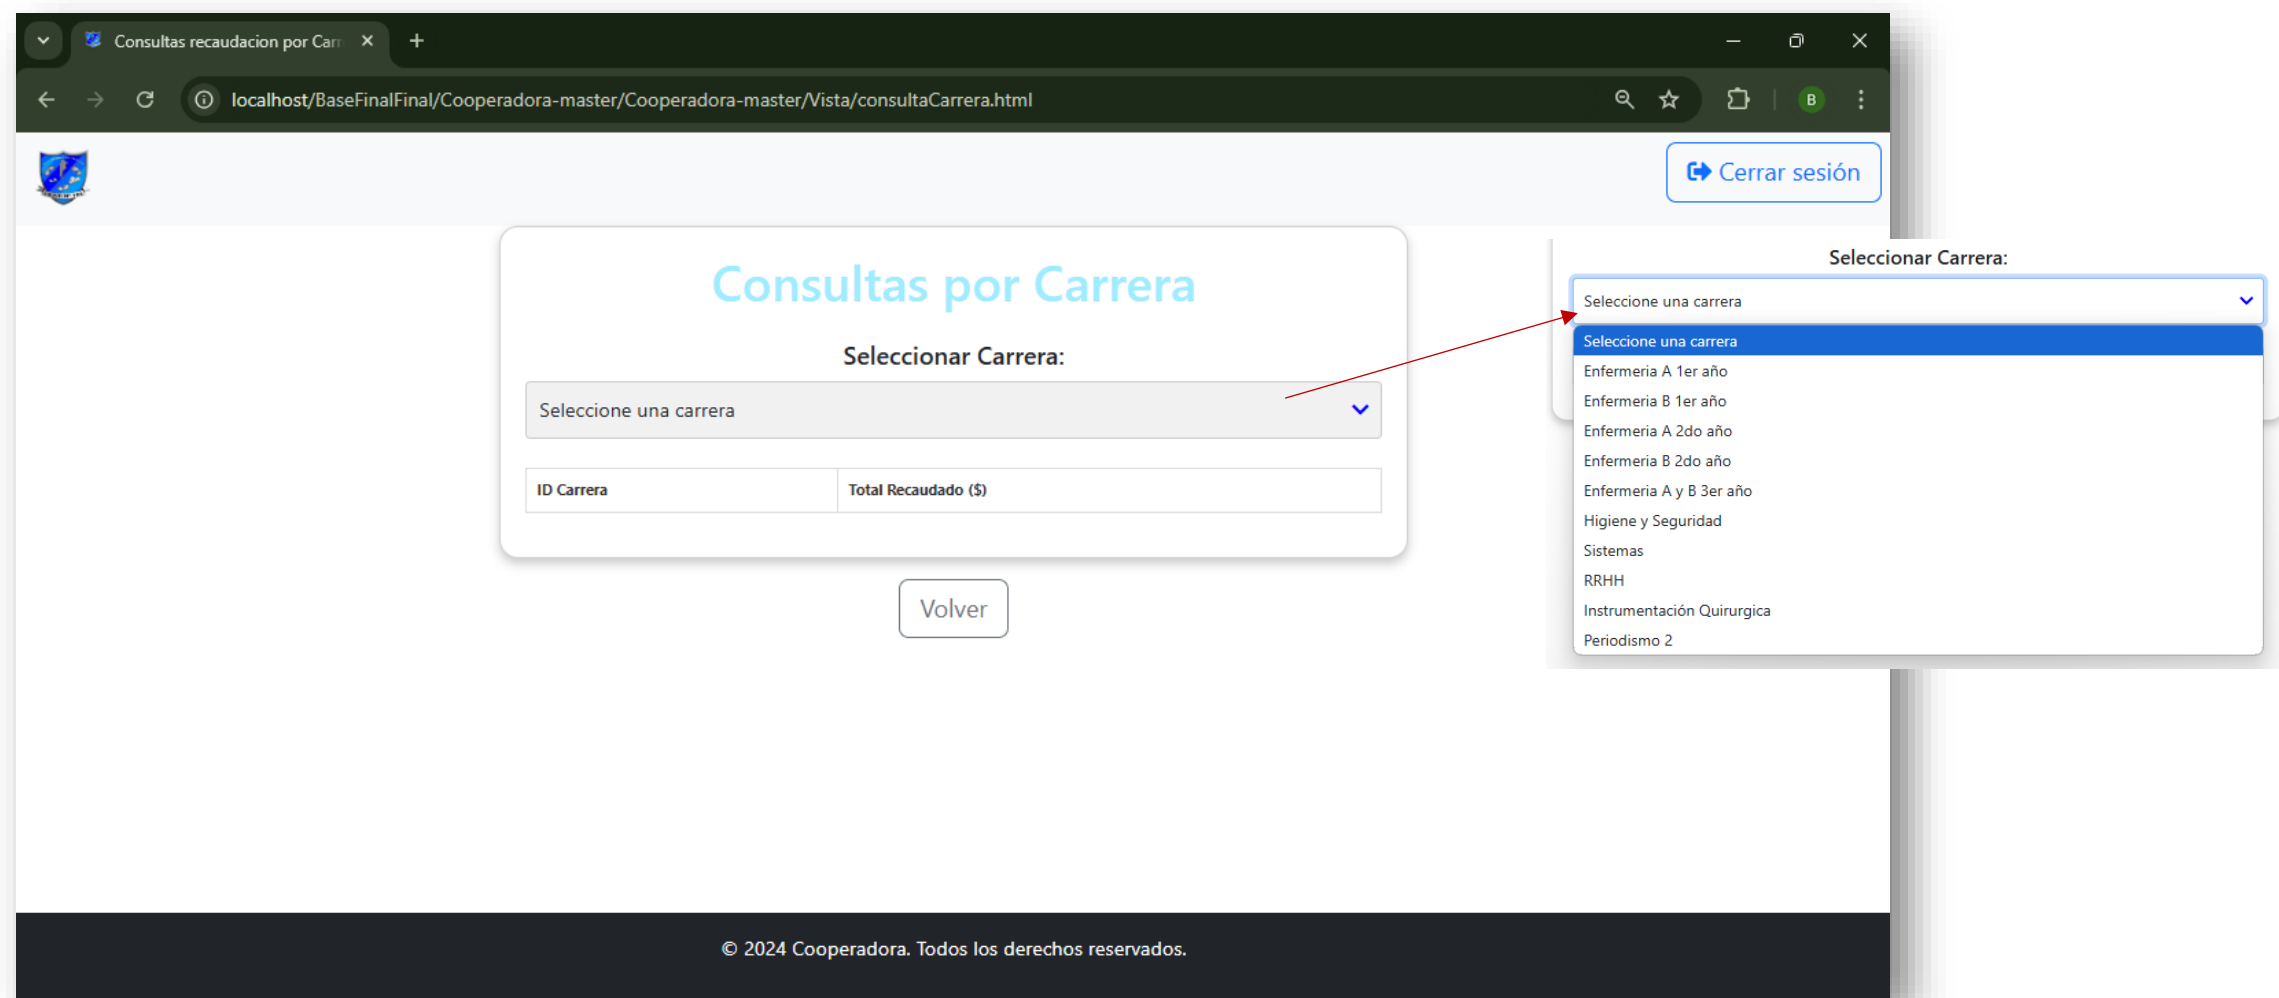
Consultas recaudacion por Carr

localhost/BaseFinalFinal/Cooperadora-master/Cooperadora-master/Vista/consultaCarrera.html

B

Cerrar sesión

Consultas por Carrera

Seleccionar Carrera:

Seleccione una carrera

| ID Carrera | Total Recaudado ($) |
|---|---|

Volver

Seleccionar Carrera:

Seleccione una carrera

Seleccione una carrera
Enfermeria A 1er año
Enfermeria B 1er año
Enfermeria A 2do año
Enfermeria B 2do año
Enfermeria A y B 3er año
Higiene y Seguridad
Sistemas
RRHH
Instrumentación Quirurgica
Periodismo 2

© 2024 Cooperadora. Todos los derechos reservados.